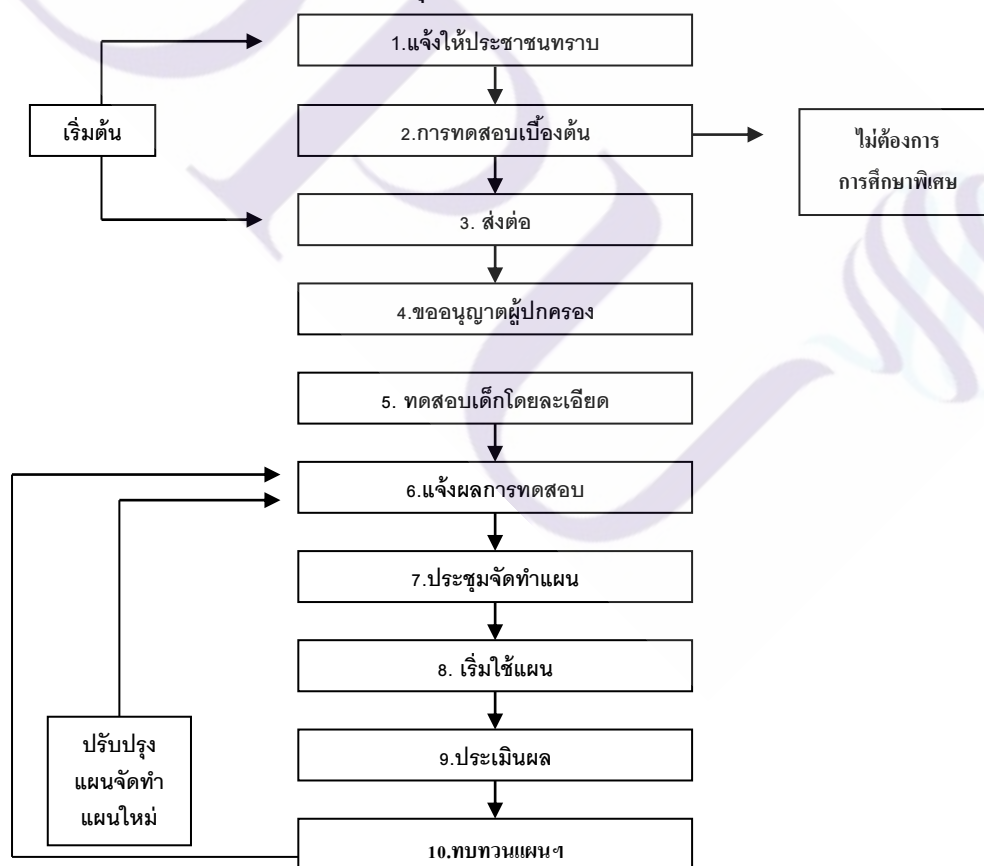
เริ่มต้น

1.แจ้งให้ประชาชนทราบ

2.การทดสอบเบื้องต้น

ไม่ต้องการ
การศึกษาพิเศษ

3. ส่งต่อ

4.ขออนุญาตผู้ปกครอง

5. ทดสอบเด็กโดยละเอียด

6.แจ้งผลการทดสอบ

7.ประชุมจัดทำแผน

8. เริ่มใช้แผน

ปรับปรุง
แผนจัดทำ
แผนใหม่

9.ประเมินผล

10.ทบทวนแผนฯ